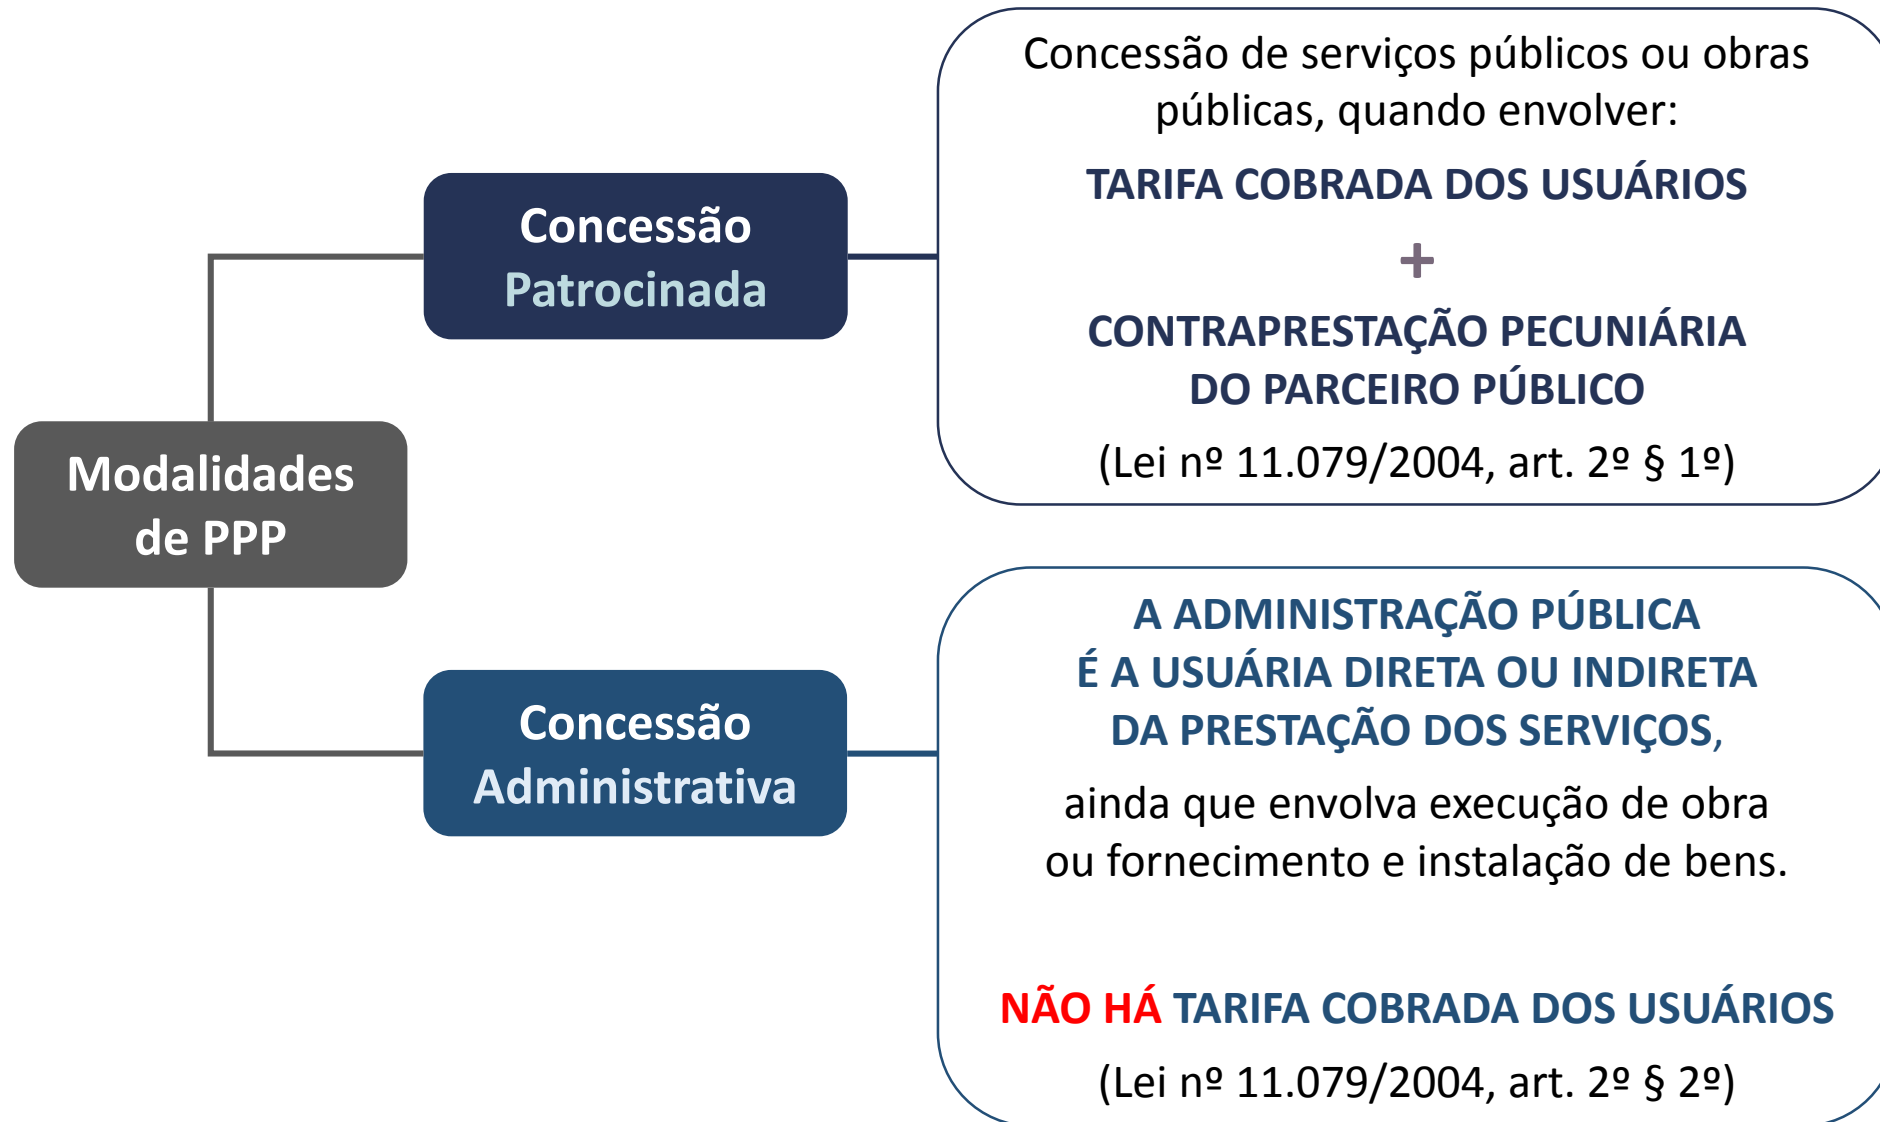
Modalidades de PPP

Concessão Patrocinada

Concessão de serviços públicos ou obras públicas, quando envolver:

TARIFA COBRADA DOS USUÁRIOS

+

CONTRAPRESTAÇÃO PECUNIÁRIA DO PARCEIRO PÚBLICO

(Lei nº 11.079/2004, art. 2º § 1º)

Concessão Administrativa

A ADMINISTRAÇÃO PÚBLICA É A USUÁRIA DIRETA OU INDIRETA DA PRESTAÇÃO DOS SERVIÇOS,

ainda que envolva execução de obra ou fornecimento e instalação de bens.

NÃO HÁ TARIFA COBRADA DOS USUÁRIOS

(Lei nº 11.079/2004, art. 2º § 2º)